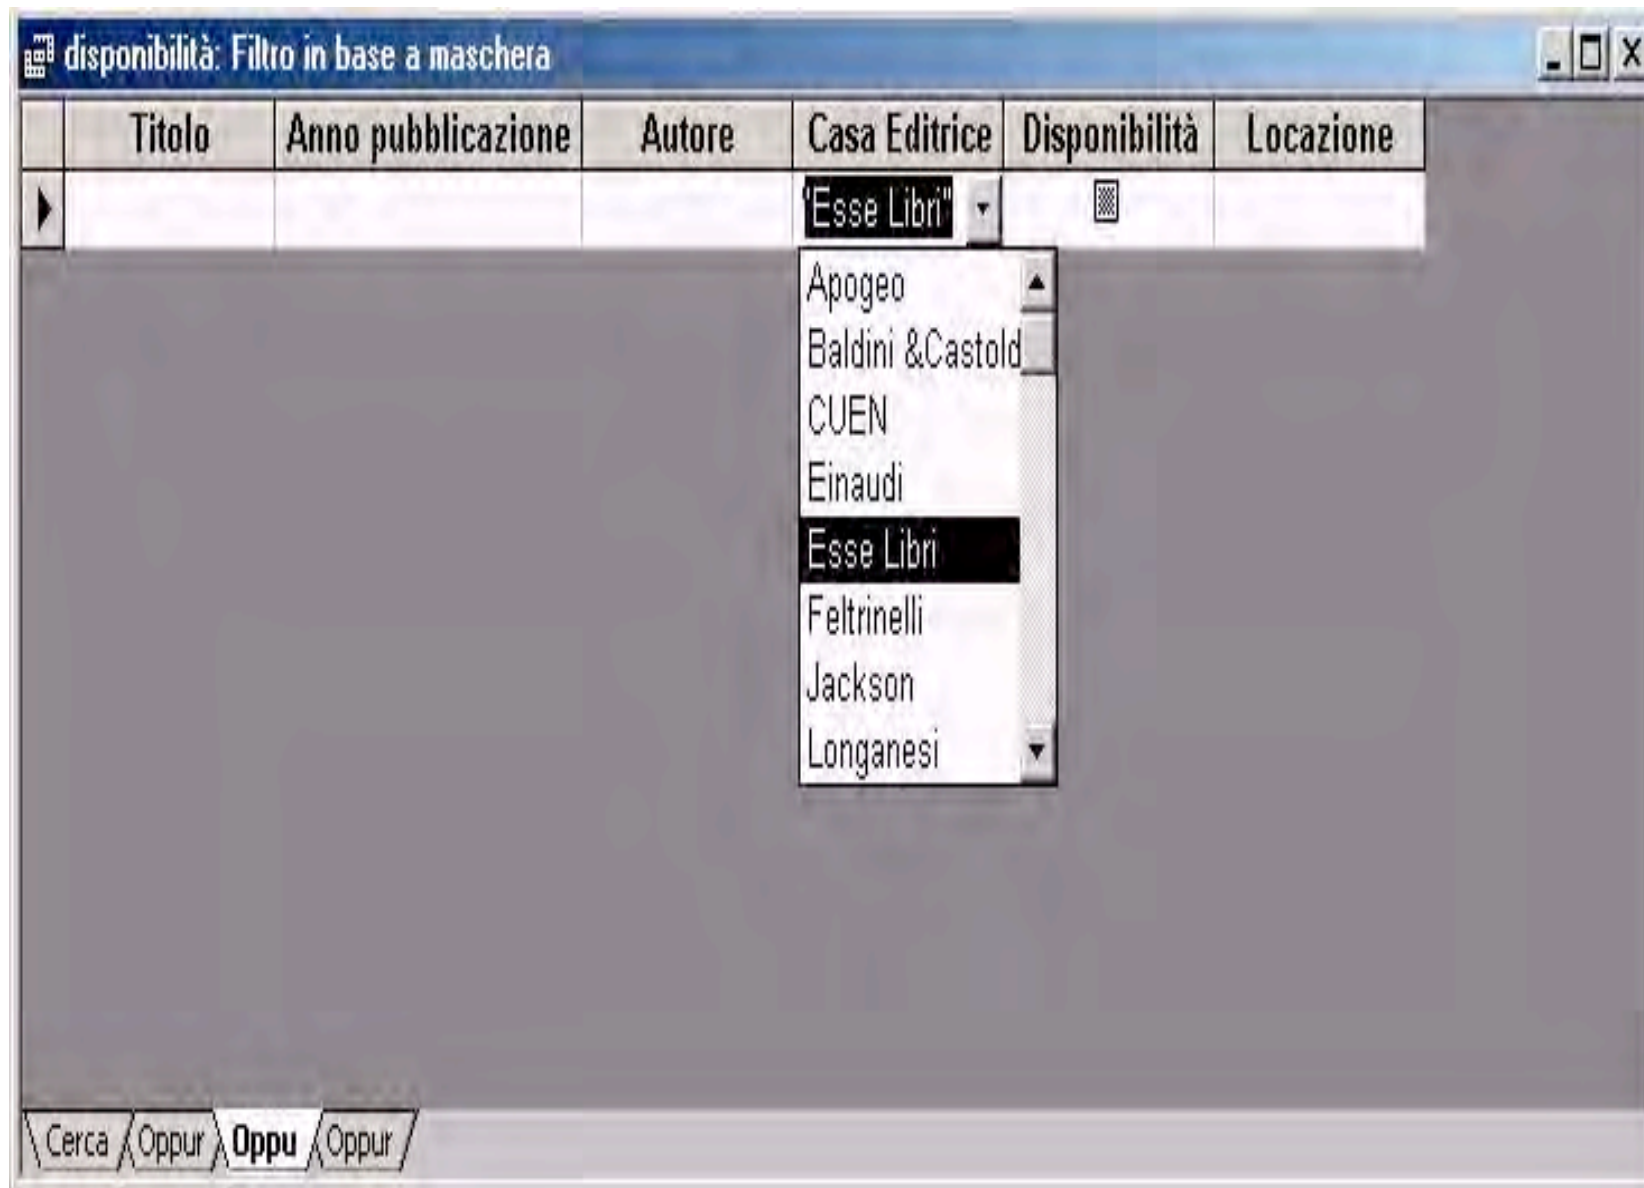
disponibilità: Filtro in base a maschera

| Titolo | Anno pubblicazione | Autore | Casa Editrice | Disponibilità | Locazione |
|---|---|---|---|---|---|
| | | | "Esse Libri" | | |

Apogeo
Baldini &Castold
CUEN
Einaudi
Esse Libri
Feltrinelli
Jackson
Longanesi

Cerca Oppur Oppu Oppur